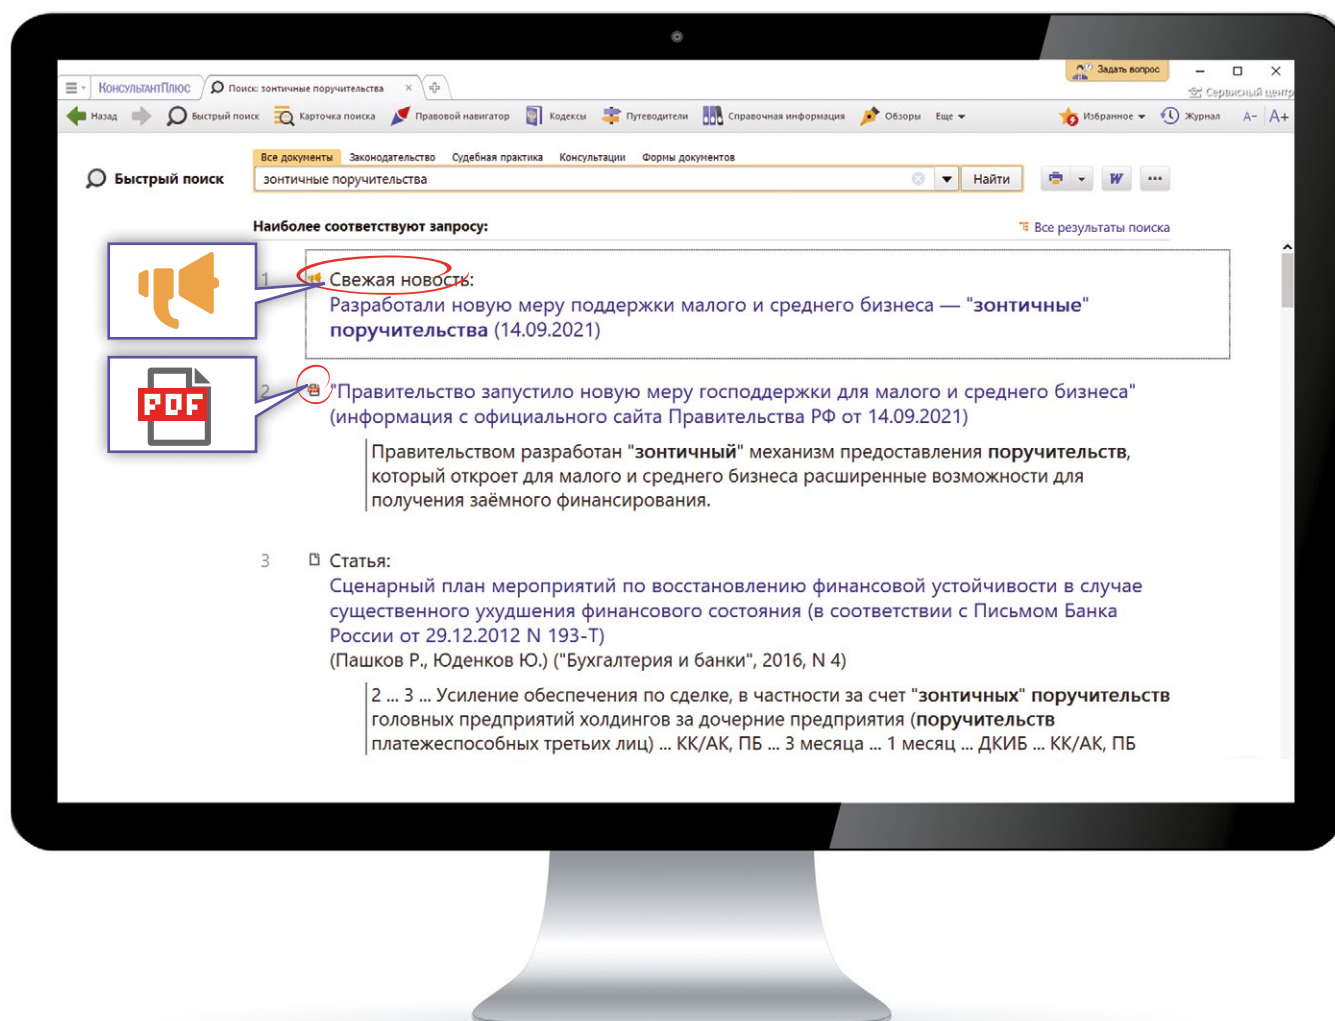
КонсультантПлюс
Поиск: зонтичные поручительства ×
Задать вопрос
Сервисный центр
Назад
Быстрый поиск
Карточка поиска
Правовой навигатор
Кодексы
Путеводители
Справочная информация
Обзоры
Еще
Избранное
Журнал
A- A+

Быстрый поиск
Все документы Законодательство Судебная практика Консультации Формы документов
зонтичные поручительства
Найти

Наиболее соответствуют запросу:
Все результаты поиска

PDF

1 Свежая новость:
Разработали новую меру поддержки малого и среднего бизнеса — "зонтичные" поручительства (14.09.2021)

2 "Правительство запустило новую меру господдержки для малого и среднего бизнеса" (информация с официального сайта Правительства РФ от 14.09.2021)

Правительством разработан "зонтичный" механизм предоставления поручительств, который откроет для малого и среднего бизнеса расширенные возможности для получения заёмного финансирования.

3 Статья:
Сценарный план мероприятий по восстановлению финансовой устойчивости в случае существенного ухудшения финансового состояния (в соответствии с Письмом Банка России от 29.12.2012 N 193-Т)
(Пашков Р., Юденков Ю.) ("Бухгалтерия и банки", 2016, N 4)

2 ... 3 ... Усиление обеспечения по сделке, в частности за счет "зонтичных" поручительств головных предприятий холдингов за дочерние предприятия (поручительств платежеспособных третьих лиц) ... КК/АК, ПБ ... 3 месяца ... 1 месяц ... ДКИБ ... КК/АК, ПБ